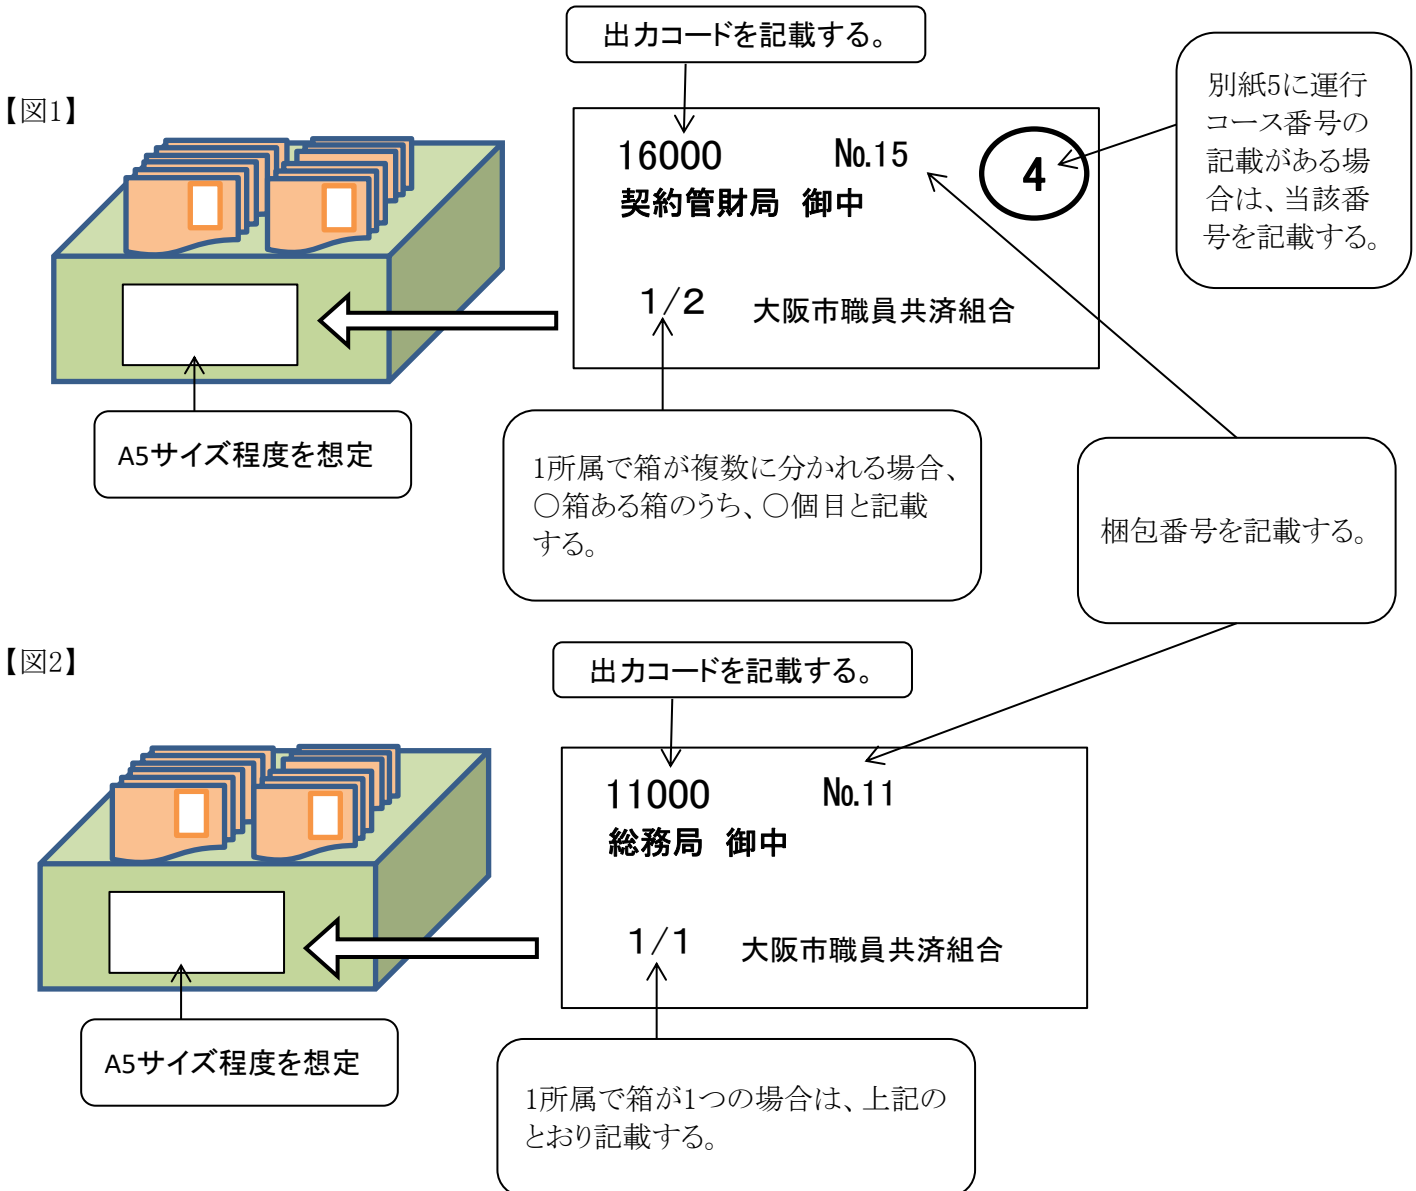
出力コードを記載する。

【図1】

16000　No.15
契約管財局　御中

4

別紙5に運行コース番号の記載がある場合は、当該番号を記載する。

1/2　大阪市職員共済組合

A5サイズ程度を想定

1所属で箱が複数に分かれる場合、○箱ある箱のうち、○個目と記載する。

梱包番号を記載する。

【図2】

出力コードを記載する。

11000　No.11
総務局　御中

1/1　大阪市職員共済組合

A5サイズ程度を想定

1所属で箱が1つの場合は、上記のとおり記載する。